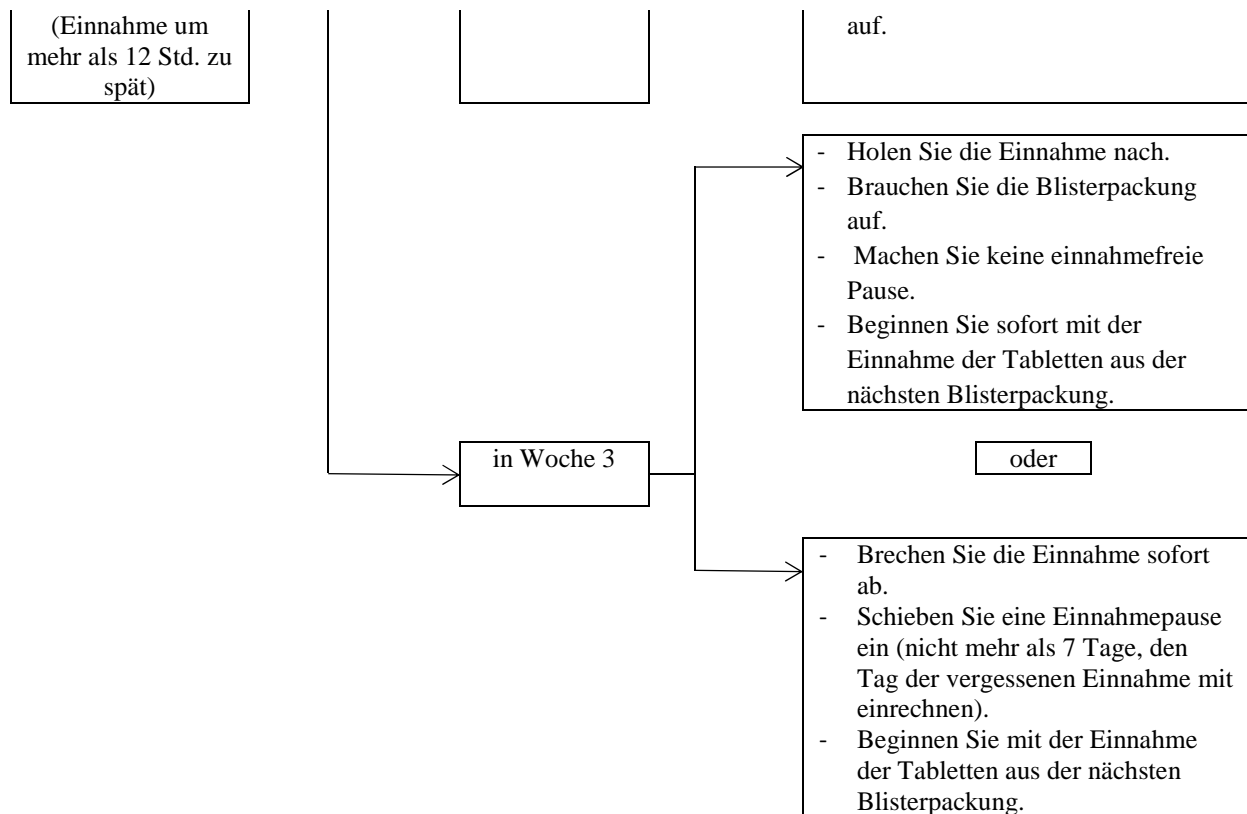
(Einnahme um mehr als 12 Std. zu spät)

auf.

- Holen Sie die Einnahme nach.
- Brauchen Sie die Blisterpackung auf.
- Machen Sie keine einnahmefreie Pause.
- Beginnen Sie sofort mit der Einnahme der Tabletten aus der nächsten Blisterpackung.

in Woche 3

oder

- Brechen Sie die Einnahme sofort ab.
- Schieben Sie eine Einnahmepause ein (nicht mehr als 7 Tage, den Tag der vergessenen Einnahme mit einrechnen).
- Beginnen Sie mit der Einnahme der Tabletten aus der nächsten Blisterpackung.